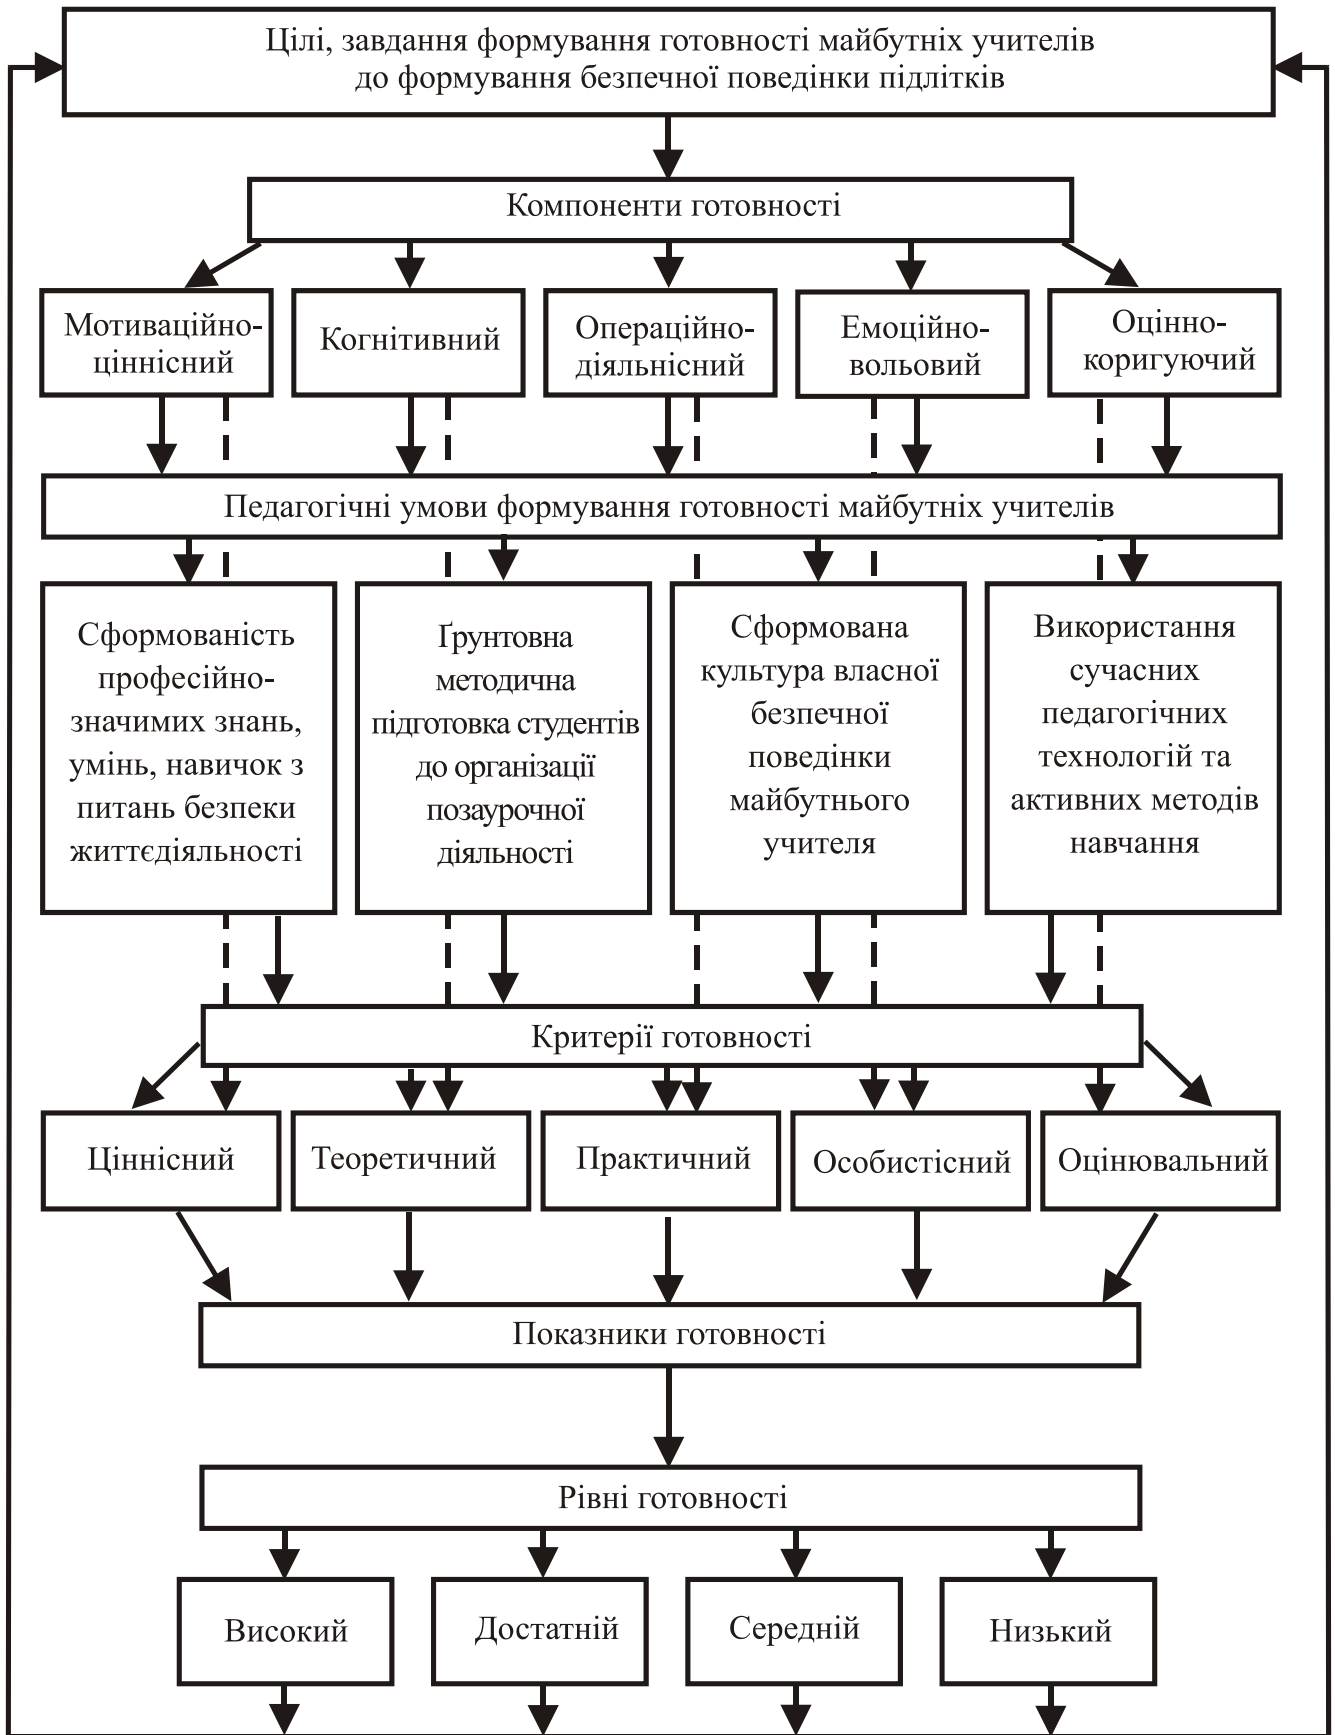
Цілі, завдання формування готовності майбутніх учителів до формування безпечної поведінки підлітків

Компоненти готовності

Мотиваційно-ціннісний

Когнітивний

Операційно-діяльнісний

Емоційно-вольовий

Оцінно-коригуючий

Педагогічні умови формування готовності майбутніх учителів

Сформованість професійно-значимих знань, умінь, навичок з питань безпеки життєдіяльності

Ґрунтовна методична підготовка студентів до організації позаурочної діяльності

Сформована культура власної безпечної поведінки майбутнього учителя

Використання сучасних педагогічних технологій та активних методів навчання

Критерії готовності

Ціннісний

Теоретичний

Практичний

Особистісний

Оцінювальний

Показники готовності

Рівні готовності

Високий

Достатній

Середній

Низький